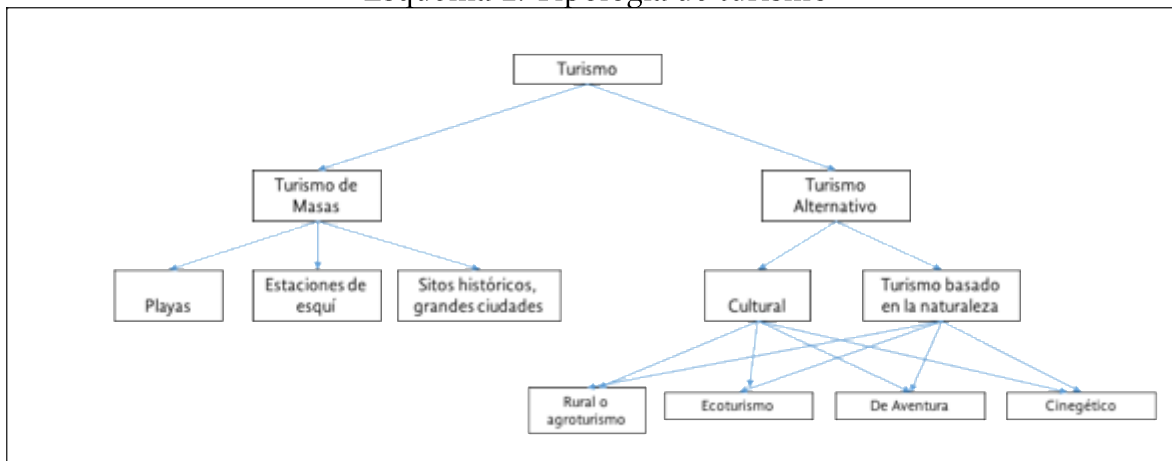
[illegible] 1. Tipología de turismo

Turismo

Turismo de Masas

Turismo Alternativo

Playas

Estaciones de esquí

Sitos históricos, grandes ciudades

Cultural

Turismo basado en la naturaleza

Rural o agroturismo

Ecoturismo

De Aventura

Cinegético